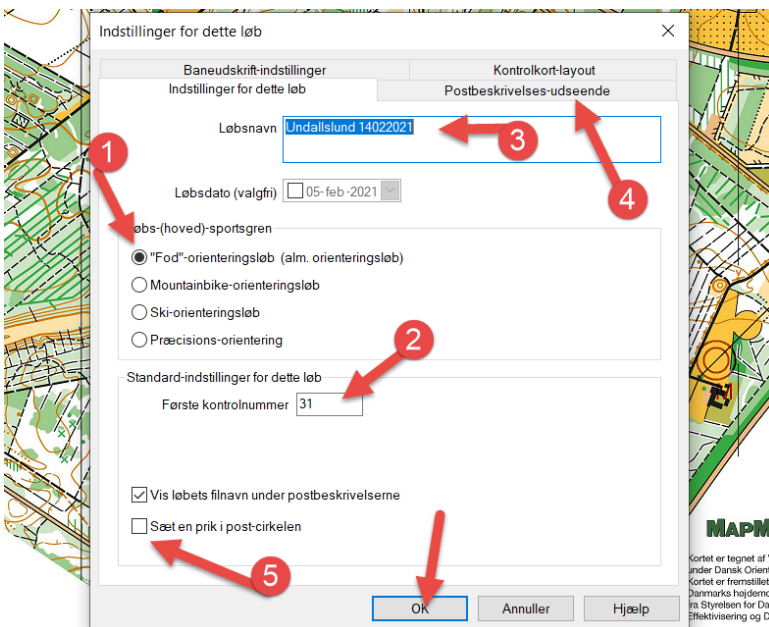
Indstillinger for dette løb

Baneudskrift-indstillinger

Kontrolkort-layout

Indstillinger for dette løb

Postbeskrivelses-udseende

Løbsnavn

Undallslund 14022021

3

4

1

Løbsdato (valgfri)

05-feb-2021

øbs-(hoved)-sportsgren

"Fod"-orienteringsløb (alm. orienteringsløb)

Mountainbike-orienteringsløb

Ski-orienteringsløb

Præcisions-orientering

2

Standard-indstillinger for dette løb

Første kontrolnummer

31

Vis løbets filnavn under postbeskrivelserne

Sæt en prik i post-cirkelen

5

OK

Annuller

Hjælp

MapM

Kortet er tegnet af
under Dansk Orient
Kortet er fremstillet
Danmarks højdemo
fra Styrelsen for Da
Effektivisering og D